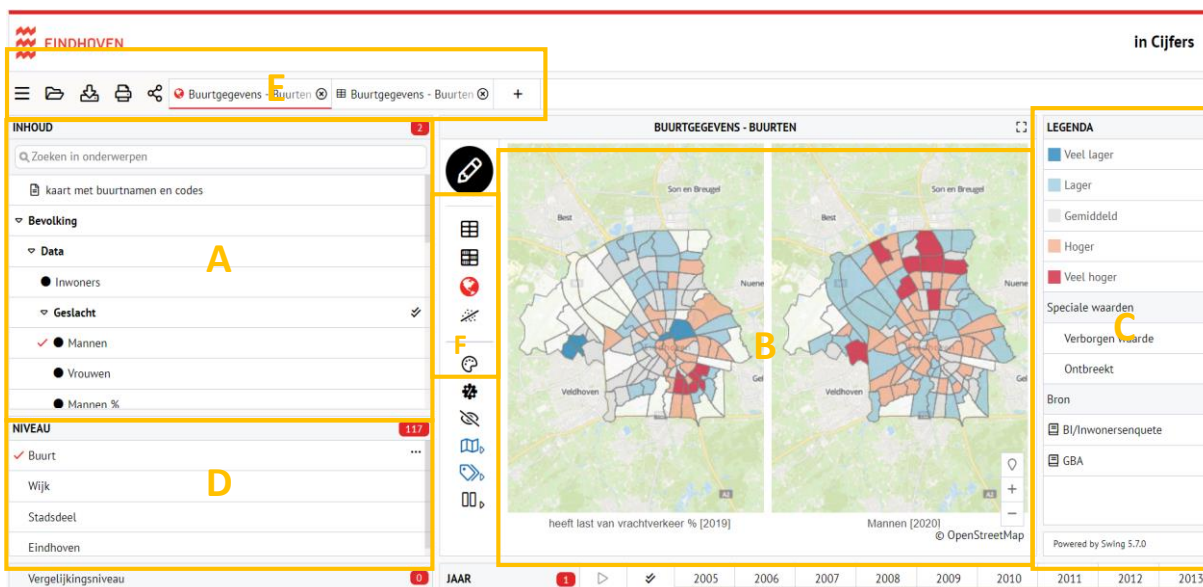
EINDHOVEN

in Cijfers

E

Buurtgegevens - Buurten ⊗ Buurtgegevens - Buurten ⊗ +

INHOUD 2

Zoeken in onderwerpen

kaart met buurtnamen en codes

Bevolking

Data

Inwoners

Geslacht

Mannen

Vrouwen

Mannen %

A

BUURTGEGEVENS - BUURTEN

F

B

Son en Breugel

Best

Nuenen

Veldhoven

Son en Breugel

Best

Nuene

Veldhoven

heeft last van vrachtverkeer % [2019]

Mannen [2020]

© OpenStreetMap

LEGENDA

Veel lager

Lager

Gemiddeld

Hoger

Veel hoger

Speciale waarden

Verborgen waarde

Ontbreekt

Bron

BI/Inwonersenquete

GBA

C

Powered by Swing 5.7.0

NIVEAU 117

Buurt

Wijk

Stadsdeel

Eindhoven

D

Vergelijkingsniveau 0

JAAR 1 2005 2006 2007 2008 2009 2010 2011 2012 2013